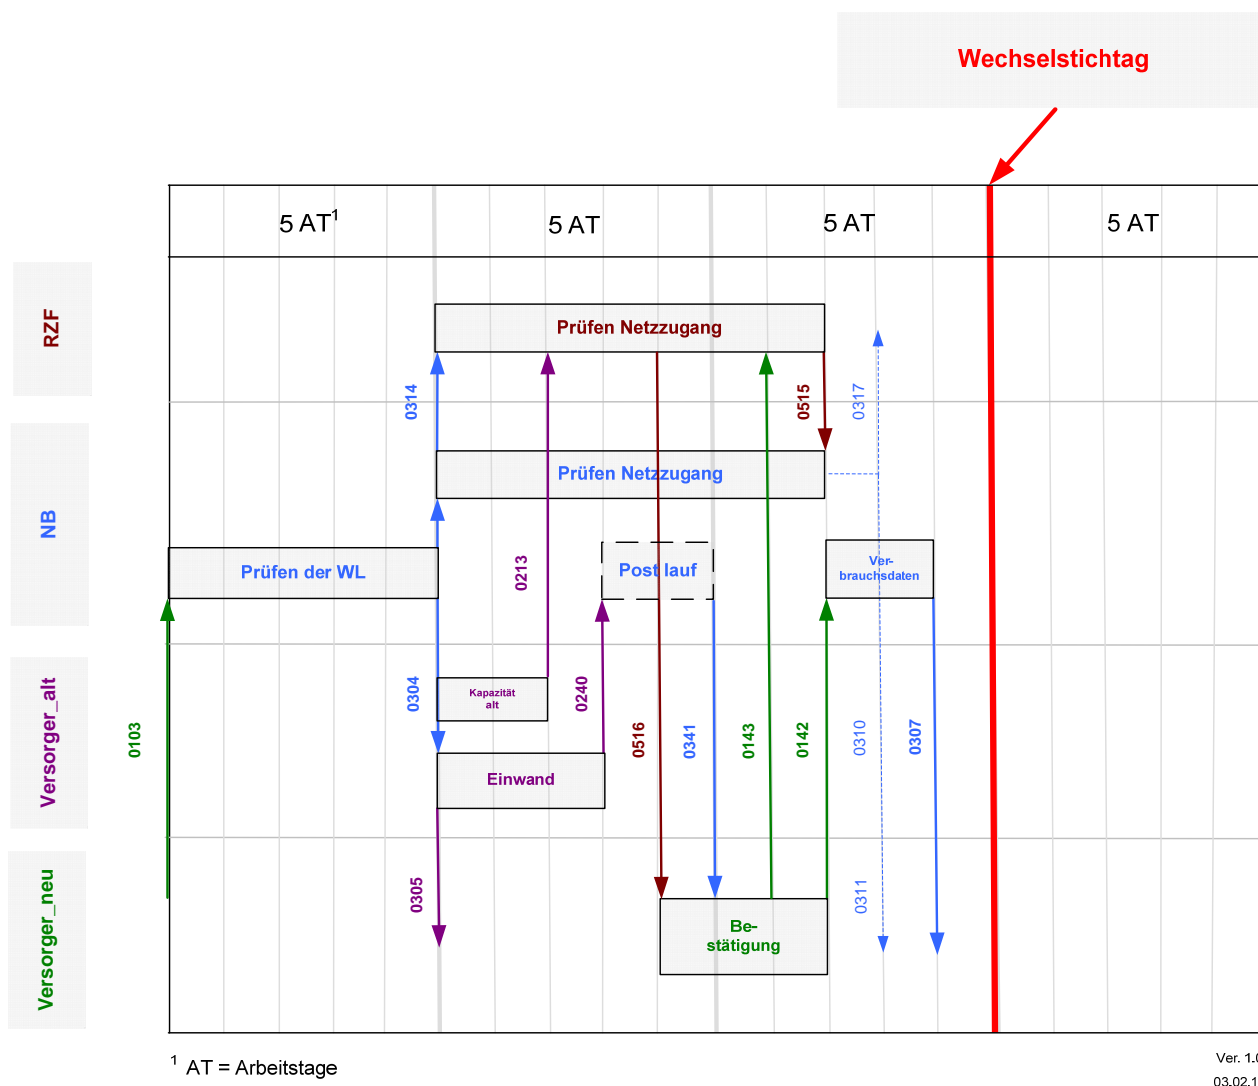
Wechselstichtag

| 5 AT$^1$ | 5 AT | 5 AT | 5 AT |
|---|---|---|---|

RZF

NB

Versorger_alt

Versorger_neu

Prüfen Netzzugang

0314

0515

0317

Prüfen Netzzugang

Prüfen der WL

0213

Post lauf

Verbrauchsdaten

0103

0304

Kapazität alt

0240

0516

0341

0143

0142

0310

0307

Einwand

0305

Bestätigung

0311

$^1$ AT = Arbeitstage

Ver. 1.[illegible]

03.02.1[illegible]